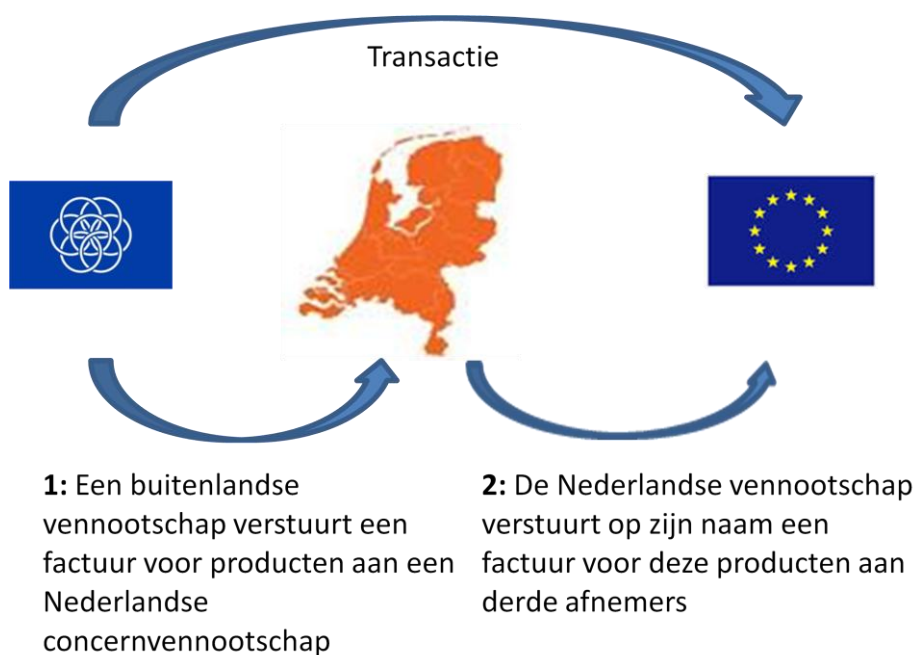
Transactie

**1:** Een buitenlandse vennootschap verstuurt een factuur voor producten aan een Nederlandse concernvennootschap

**2:** De Nederlandse vennootschap verstuurt op zijn naam een factuur voor deze producten aan derde afnemers